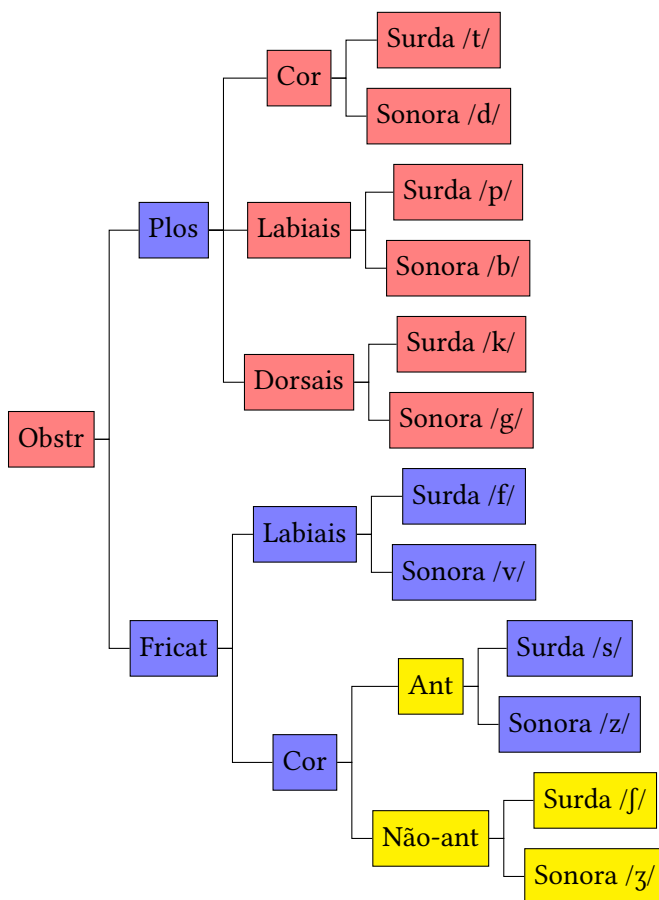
Obstr

Plos

Cor

Surda /t/

Sonora /d/

Labiais

Surda /p/

Sonora /b/

Dorsais

Surda /k/

Sonora /g/

Fricat

Labiais

Surda /f/

Sonora /v/

Cor

Ant

Surda /s/

Sonora /z/

Não-ant

Surda /ʃ/

Sonora /ʒ/